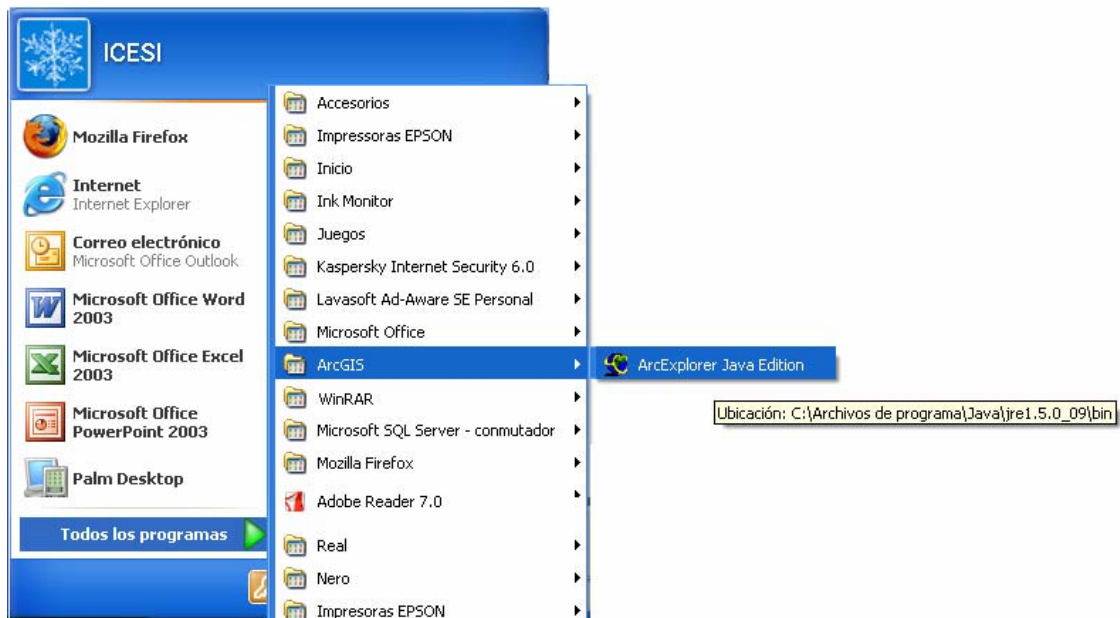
ICESI

Mozilla Firefox

Internet
Internet Explorer

Correo electrónico
Microsoft Office Outlook

Microsoft Office Word 2003

Microsoft Office Excel 2003

Microsoft Office PowerPoint 2003

Palm Desktop

Todos los programas

Accesorios
Impressoras EPSON
Inicio
Ink Monitor
Juegos
Kaspersky Internet Security 6.0
Lavasoft Ad-Aware SE Personal
Microsoft Office
ArcGIS
WinRAR
Microsoft SQL Server - conmutador
Mozilla Firefox
Adobe Reader 7.0
Real
Nero
Impresoras EPSON

ArcExplorer Java Edition

Ubicación: C:\Archivos de programa\Java\jre1.5.0_09\bin